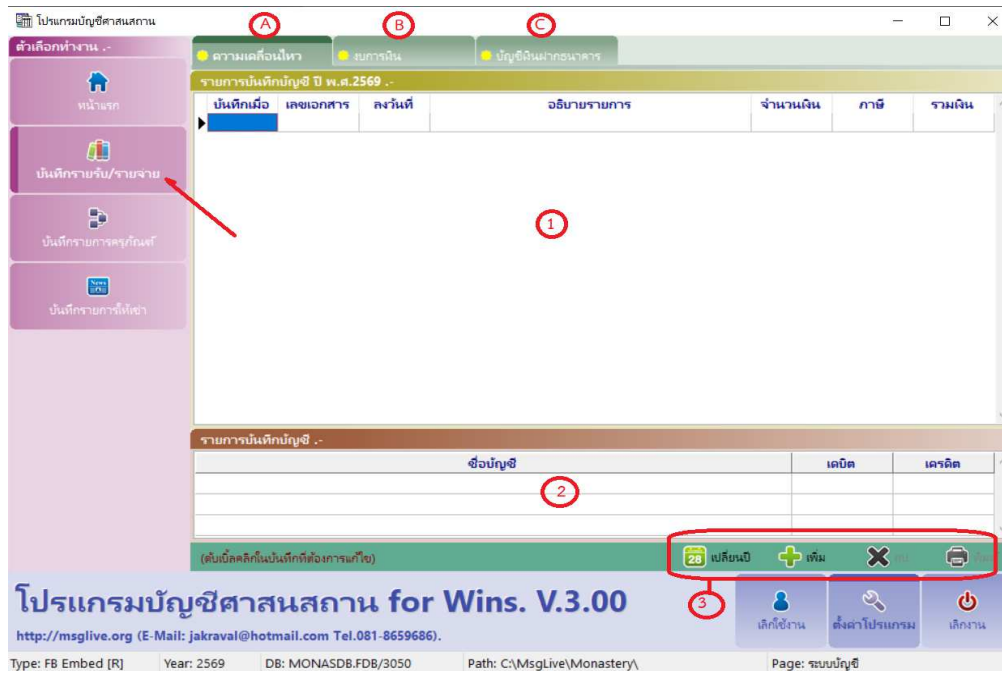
โปรแกรมบัญชีศาสนสถาน

A B C

ตัวเลือกทำงาน .-

หน้าแรก

บันทึกรายรับ/รายจ่าย

บันทึกรายการครุภัณฑ์

บันทึกรายการให้เช่า

ความเคลื่อนไหว

งบการเงิน

บัญชีเงินฝากธนาคาร

รายการบันทึกบัญชี ปี พ.ศ.2569 .-

| บันทึกเมื่อ | เลขเอกสาร | ลงวันที่ | อธิบายรายการ | จำนวนเงิน | ภาษี | รวมเงิน |
|---|---|---|---|---|---|---|
| | | | | | | |

1

รายการบันทึกบัญชี .-

| ชื่อบัญชี | เดบิต | เครดิต |
|---|---|---|
| | | |

2

(ดับเบิ้ลคลิกในบันทึกที่ต้องการแก้ไข)

28 เปลี่ยนปี

เพิ่ม

3

โปรแกรมบัญชีศาสนสถาน for Wins. V.3.00

http://msglive.org (E-Mail: jakraval@hotmail.com Tel.081-8659686).

เลิกใช้งาน

ตั้งค่าโปรแกรม

เลิกงาน

Type: FB Embed [R] Year: 2569 DB: MONASDB.FDB/3050 Path: C:\MsgLive\Monastery\ Page: ระบบบัญชี